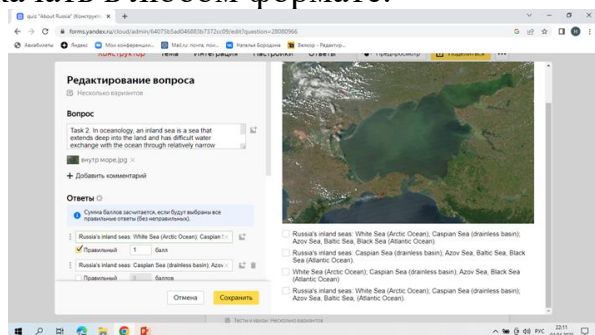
качать в любом формате.

quiz "About Russia" (Конструкт) ×  +

forms.yandex.ru/cloud/admin/64075b5ad04688b7372cc09/edit?question=28080966

Авиабилеты  Яндекс  Мои конференции...  Mail.ru: почта, пои...  Наталья Бородина  Беллор - Редактир...

Конструктор  Тема  Интеграция  Настройки  Ответы  Предпросмотр  Поделиться

Редактирование вопроса

Несколько вариантов

Вопрос

Task 2. In oceanology, an inland sea is a sea that extends deep into the land and has difficult water exchange with the ocean through relatively narrow

внутр.море.jpg ×

+ Добавить комментарий

Ответы

Сумма баллов засчитается, если будут выбраны все правильные ответы (без неправильных).

Russia's inland seas: White Sea (Arctic Ocean); Caspian

Правильный  1  балл

Russia's inland seas: Caspian Sea (drainless basin); Azov

Правильный  0  баллов

Отмена  Сохранить

Russia's inland seas: White Sea (Arctic Ocean); Caspian Sea (drainless basin); Azov Sea, Baltic Sea, Black Sea (Atlantic Ocean).

Russia's inland seas: Caspian Sea (drainless basin); Azov Sea, Baltic Sea, Black Sea (Atlantic Ocean).

White Sea (Arctic Ocean); Caspian Sea (drainless basin); Azov Sea (Atlantic Ocean)

Russia's inland seas: White Sea (Arctic Ocean); Caspian Sea (drainless basin); Azov Sea, Baltic Sea, (Atlantic Ocean).

Тесты и квизы. Несколько вариантов

РУС  22:11